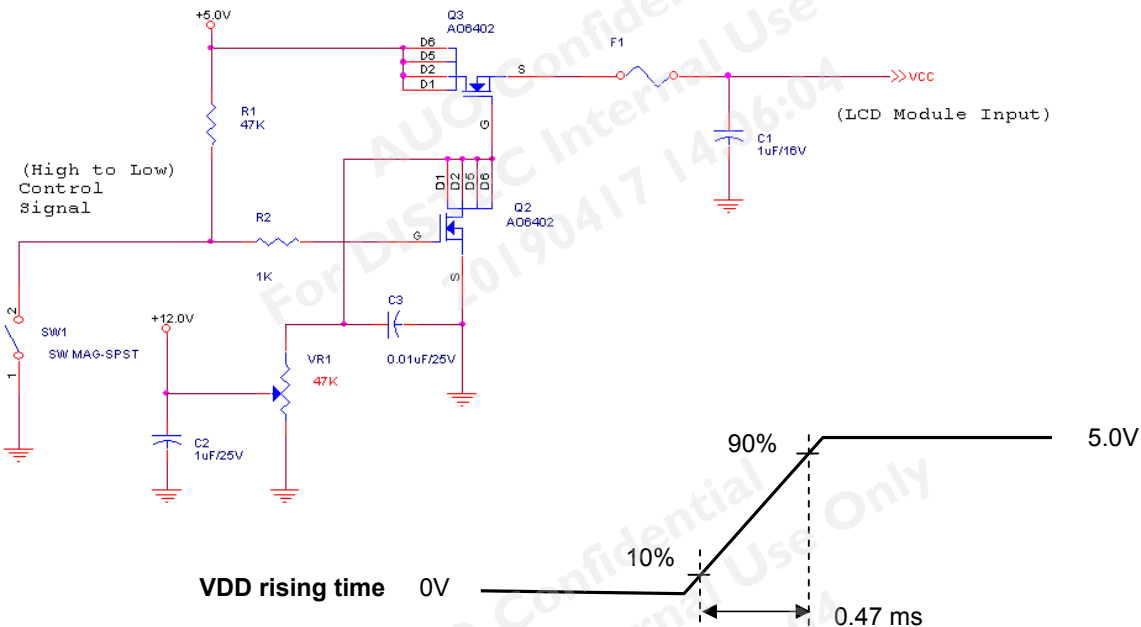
+5.0V

Q3
AO6402

D6
D5
D2
D1

S

F1

>>VCC

G

R1
47K

C1
1uF/16V

(LCD Module Input)

(High to Low)
Control
Signal

D1
D2
D5
D6

R2

Q2
AO6402

G

1K

S

2

SW1

SW MAG-SPST

1

+12.0V

C3

VR1

47K

0.01uF/25V

C2
1uF/25V

AUO Confidential Use
For DISTEC Internal Use
20190417 14:06:04

90%

5.0V

10%

VDD rising time

0V

0.47 ms

AUO Confidential
Internal Use Only